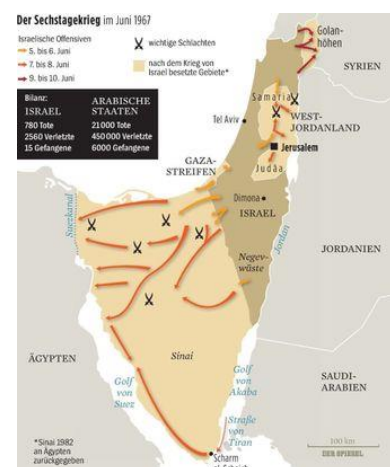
Der Sechstagekrieg im Juni 1967

Israelische Offensiven
5. bis 6. Juni
7. bis 8. Juni
9. bis 10. Juni

wichtige Schlachten

nach dem Krieg von Israel besetzte Gebiete*

Bilanz:

| ISRAEL | ARABISCHE STAATEN |
|---|---|
| 780 Tote | 21 000 Tote |
| 2560 Verletzte | 450 000 Verletzte |
| 15 Gefangene | 6000 Gefangene |

Golanhöhen

SYRIEN

Samaria

WEST-JORDANLAND

Tel Aviv

Jerusalem

Judäa

GAZA-STREIFEN

Dimona

ISRAEL

Suezkanal

Jordan

JORDANIEN

Negevwüste

ÄGYPTEN

Sinai

Golf von Suez

Golf von Akaba

SAUDI-ARABIEN

Straße von Tiran

Scharm el-Scheich

*Sinai 1982 an Ägypten zurückgegeben

100 km

DER SPIEGEL